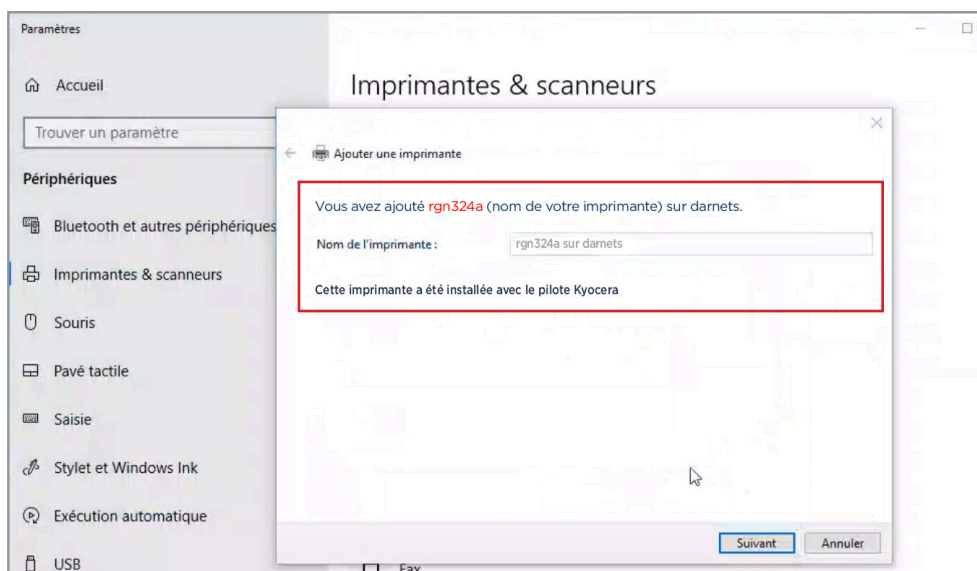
Paramètres

Accueil

Trouver un paramètre

Périphériques

Bluetooth et autres périphériques

Imprimantes & scanneurs

Souris

Pavé tactile

Saisie

Stylet et Windows Ink

Exécution automatique

USB

Imprimantes & scanneurs

Ajouter une imprimante

Vous avez ajouté rgn324a (nom de votre imprimante) sur darnets.

Nom de l'imprimante : rgn324a sur darnets

Cette imprimante a été installée avec le pilote Kyocera

Suivant Annuler

Fax